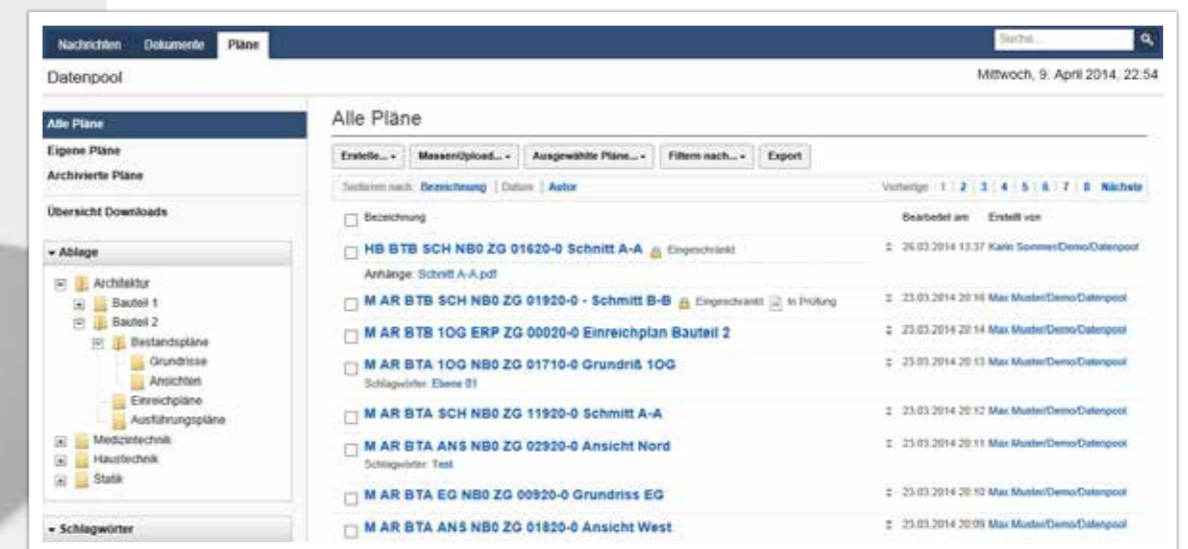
Nachrichten Dokumente Pläne

Suche...

Datenpool

Mittwoch, 9. April 2014, 22:54

Alle Pläne
Eigene Pläne
Archivierte Pläne

Übersicht Downloads

▾ Ablage

Architektur
Bauteil 1
Bauteil 2
Bestandspläne
Grundrisse
Ansichten
Einreichpläne
Ausführungspläne
Medizintechnik
Haustechnik
Statik

▾ Schlagwörter

Alle Pläne

Erstelle... ▾ | MassenUpload... ▾ | Ausgewählte Pläne... ▾ | Filtern nach... ▾ | Export

Sortieren nach: Bezeichnung | Datum | Autor

Vorherige 1 2 3 4 5 6 7 8 Nächste

| Bezeichnung | Bearbeitet am | Erstellt von |
|---|---|---|
| HB BTB SCH NB0 ZG 01620-0 Schnitt A-A Eingeschränkt Anhänge: Schnitt A-A.pdf | 26.03.2014 13:37 | Karin Sommer/Demo/Datenpool |
| M AR BTB SCH NB0 ZG 01920-0 - Schmitt B-B Eingeschränkt In Prüfung | 23.03.2014 20:16 | Max Muster/Demo/Datenpool |
| M AR BTB 1OG ERP ZG 00020-0 Einreichplan Bauteil 2 | 23.03.2014 20:14 | Max Muster/Demo/Datenpool |
| M AR BTA 1OG NB0 ZG 01710-0 Grundriß 1OG Schlagwörter: Ebene 01 | 23.03.2014 20:13 | Max Muster/Demo/Datenpool |
| M AR BTA SCH NB0 ZG 11920-0 Schmitt A-A | 23.03.2014 20:12 | Max Muster/Demo/Datenpool |
| M AR BTA ANS NB0 ZG 02920-0 Ansicht Nord Schlagwörter: Test | 23.03.2014 20:11 | Max Muster/Demo/Datenpool |
| M AR BTA EG NB0 ZG 00920-0 Grundriss EG | 23.03.2014 20:10 | Max Muster/Demo/Datenpool |
| M AR BTA ANS NB0 ZG 01820-0 Ansicht West | 23.03.2014 20:09 | Max Muster/Demo/Datenpool |